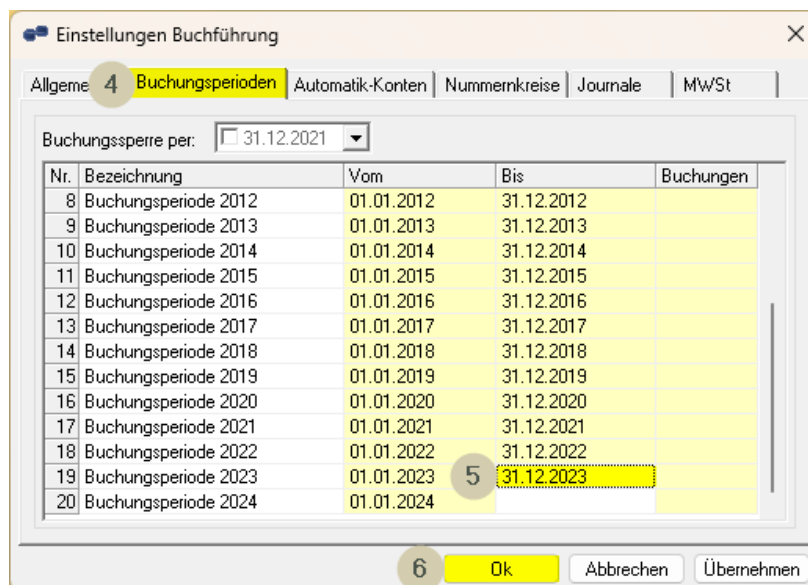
Einstellungen Buchführung

Allgeme 4 Buchungsperioden | Automatik-Konten | Nummernkreise | Journale | MWSt

Buchungssperre per: 31.12.2021

| Nr. | Bezeichnung | Vom | Bis | Buchungen |
|---|---|---|---|---|
| 8 | Buchungsperiode 2012 | 01.01.2012 | 31.12.2012 | |
| 9 | Buchungsperiode 2013 | 01.01.2013 | 31.12.2013 | |
| 10 | Buchungsperiode 2014 | 01.01.2014 | 31.12.2014 | |
| 11 | Buchungsperiode 2015 | 01.01.2015 | 31.12.2015 | |
| 12 | Buchungsperiode 2016 | 01.01.2016 | 31.12.2016 | |
| 13 | Buchungsperiode 2017 | 01.01.2017 | 31.12.2017 | |
| 14 | Buchungsperiode 2018 | 01.01.2018 | 31.12.2018 | |
| 15 | Buchungsperiode 2019 | 01.01.2019 | 31.12.2019 | |
| 16 | Buchungsperiode 2020 | 01.01.2020 | 31.12.2020 | |
| 17 | Buchungsperiode 2021 | 01.01.2021 | 31.12.2021 | |
| 18 | Buchungsperiode 2022 | 01.01.2022 | 31.12.2022 | |
| 19 | Buchungsperiode 2023 | 01.01.2023 | 5 31.12.2023 | |
| 20 | Buchungsperiode 2024 | 01.01.2024 | | |

6 Ok | Abbrechen | Übernehmen